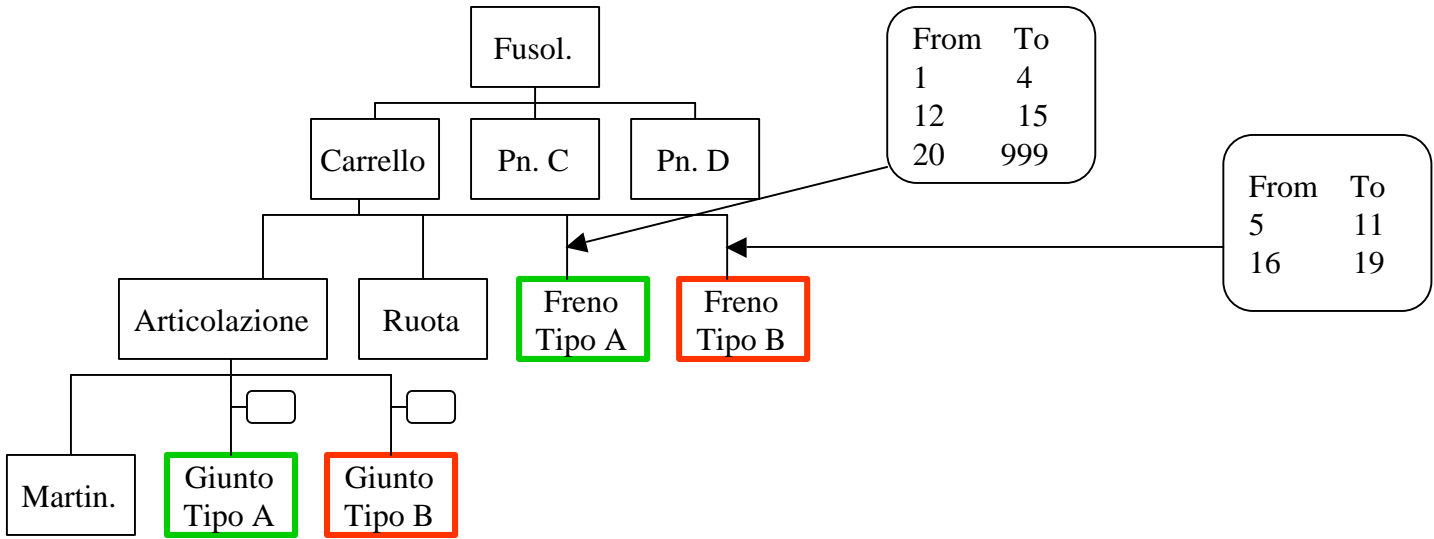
Fusol.

Carrello

Pn. C

Pn. D

| From | To |
|---|---|
| 1 | 4 |
| 12 | 15 |
| 20 | 999 |

| From | To |
|---|---|
| 5 | 11 |
| 16 | 19 |

Articolazione

Ruota

Freno Tipo A

Freno Tipo B

Martin.

Giunto Tipo A

Giunto Tipo B